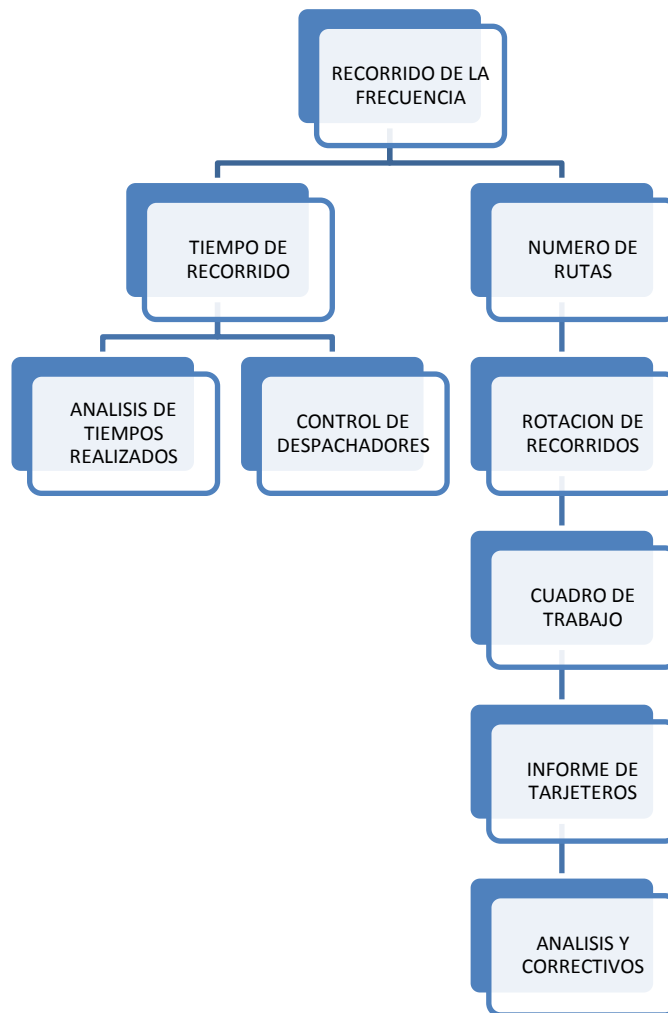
RECORRIDO DE LA FRECUENCIA

TIEMPO DE RECORRIDO

NUMERO DE RUTAS

ANALISIS DE TIEMPOS REALIZADOS

CONTROL DE DESPACHADORES

ROTACION DE RECORRIDOS

CUADRO DE TRABAJO

INFORME DE TARJETEROS

ANALISIS Y CORRECTIVOS